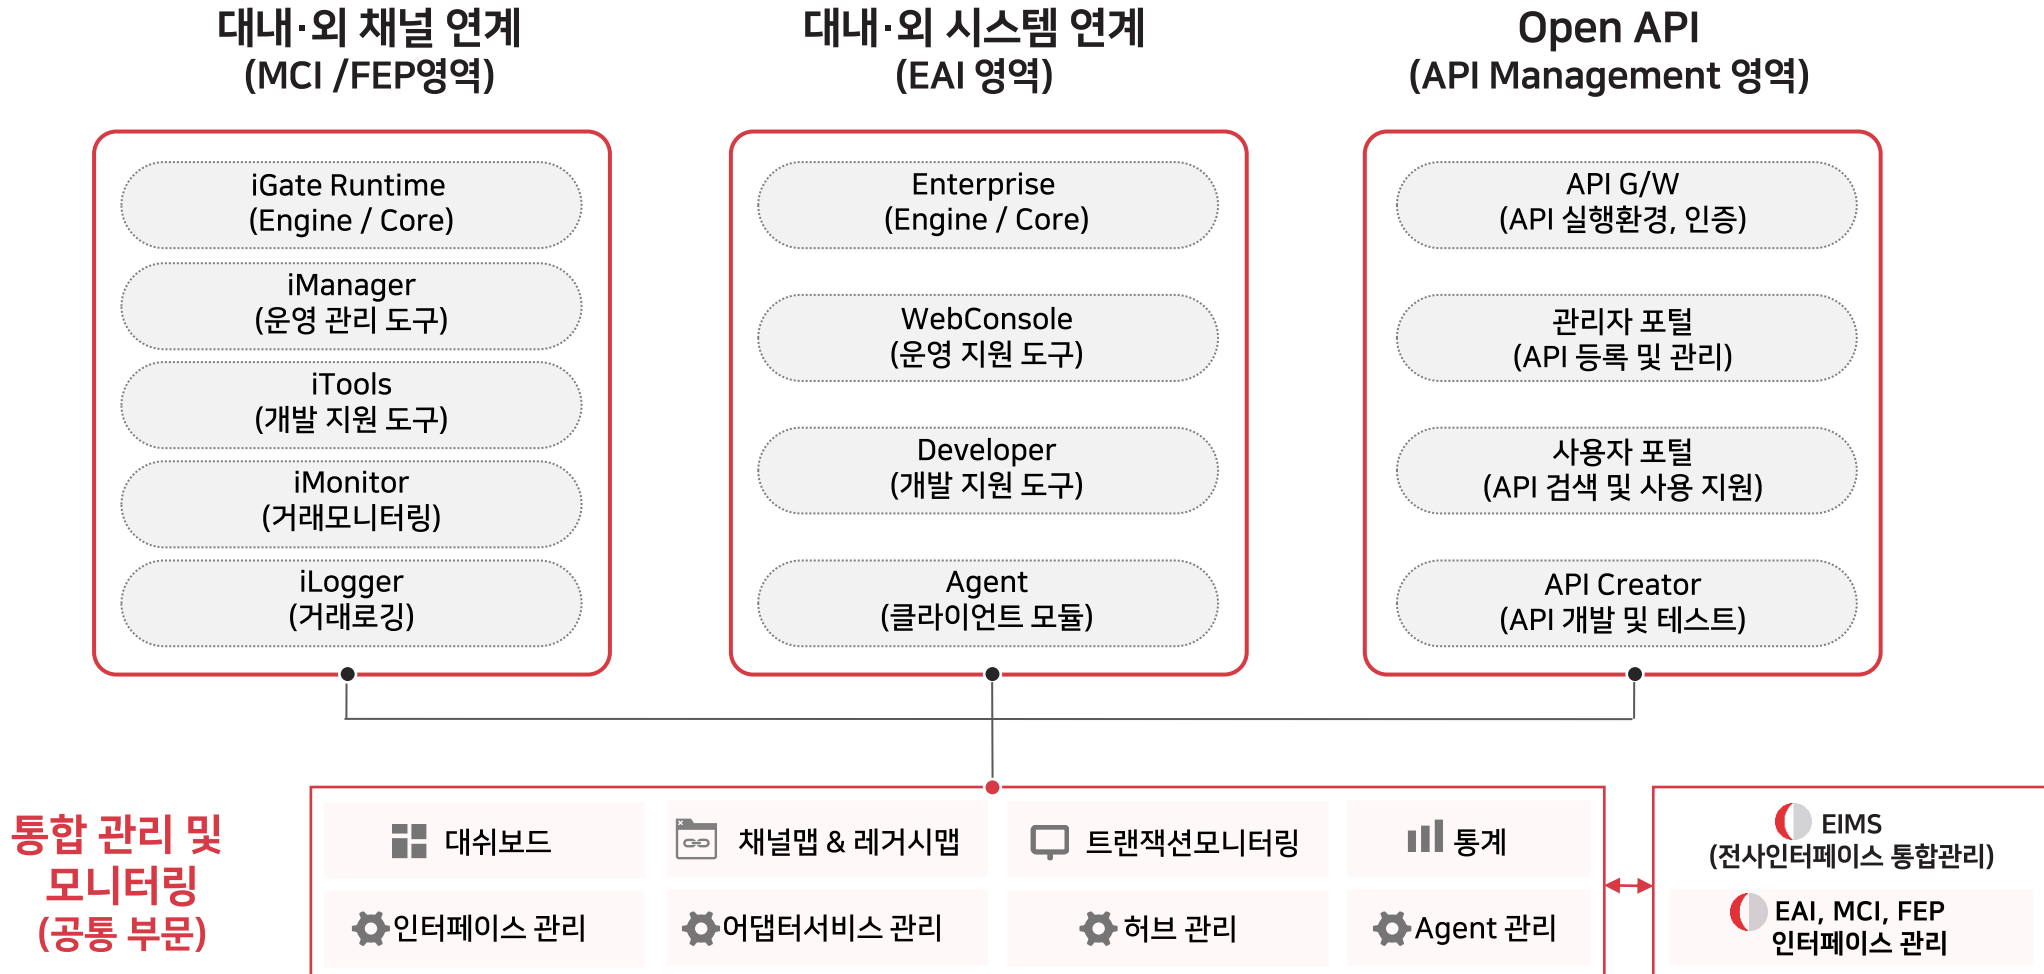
대내·외 채널 연계
(MCI /FEP영역)

대내·외 시스템 연계
(EAI 영역)

Open API
(API Management 영역)

iGate Runtime
(Engine / Core)

iManager
(운영 관리 도구)

iTools
(개발 지원 도구)

iMonitor
(거래모니터링)

iLogger
(거래로깅)

Enterprise
(Engine / Core)

WebConsole
(운영 지원 도구)

Developer
(개발 지원 도구)

Agent
(클라이언트 모듈)

API G/W
(API 실행환경, 인증)

관리자 포털
(API 등록 및 관리)

사용자 포털
(API 검색 및 사용 지원)

API Creator
(API 개발 및 테스트)

통합 관리 및
모니터링
(공통 부문)

대쉬보드

채널맵 & 레거시맵

트랜잭션모니터링

통계

인터페이스 관리

어댑터서비스 관리

허브 관리

Agent 관리

EIMS
(전사인터페이스 통합관리)

EAI, MCI, FEP
인터페이스 관리